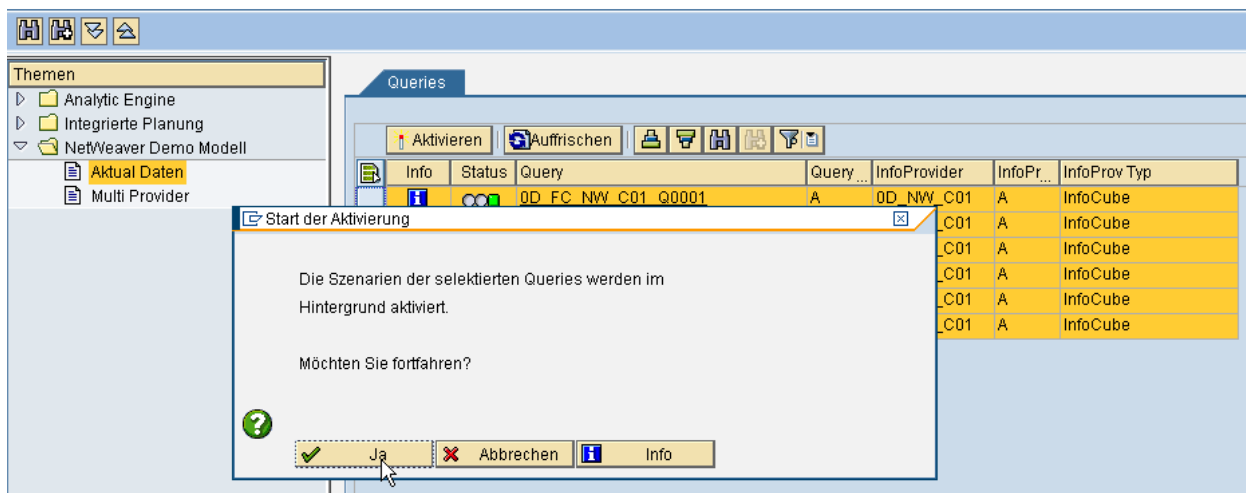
Themen
Analytic Engine
Integrierte Planung
NetWeaver Demo Modell
Aktual Daten
Multi Provider

Queries

Aktivieren
Auffrischen

| Info | Status | Query | Query... | InfoProvider | InfoPr... | InfoProv Typ |
|---|---|---|---|---|---|---|
| i | | 0D_FC_NW_C01_Q0001 | A | 0D_NW_C01 | A | InfoCube |
| | | | | _C01 | A | InfoCube |
| | | | | _C01 | A | InfoCube |
| | | | | _C01 | A | InfoCube |
| | | | | _C01 | A | InfoCube |
| | | | | _C01 | A | InfoCube |

Start der Aktivierung

Die Szenarien der selektierten Queries werden im Hintergrund aktiviert.

Möchten Sie fortfahren?

Ja
Abbrechen
Info